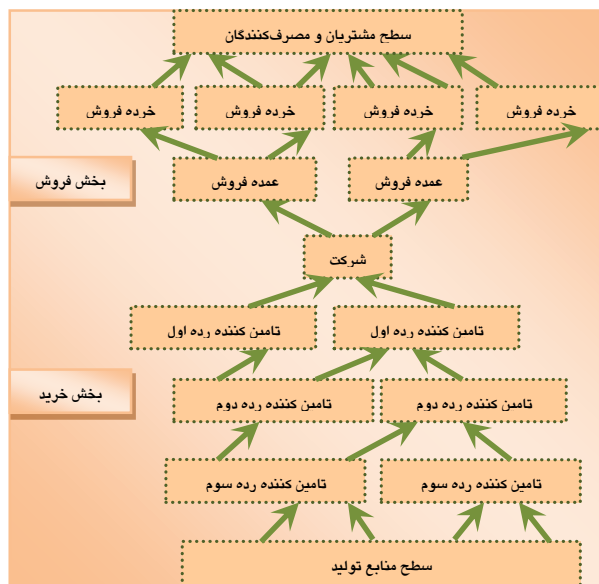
سطح مشتریان و مصرف‌کنندگان

خرده فروش

خرده فروش

خرده فروش

خرده فروش

بخش فروش

عمده فروش

عمده فروش

شرکت

تامین کننده رده اول

تامین کننده رده اول

بخش خرید

تامین کننده رده دوم

تامین کننده رده دوم

تامین کننده رده سوم

تامین کننده رده سوم

سطح منابع تولید